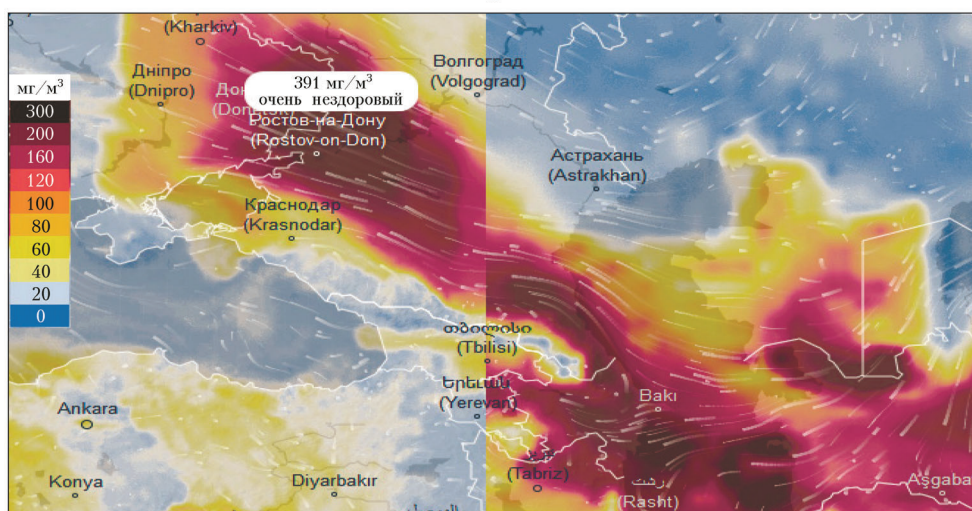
(Kharkiv)
Дніпро
(Dnipro)
Дон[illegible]
(Don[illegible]
391 мг/м$^3$
очень нездоровый
Волгоград
(Volgograd)
Ростов-на-Дону
(Rostov-on-Don)
Астрахань
(Astrakhan)
Краснодар
(Krasnodar)
мг/м$^3$
300
200
160
120
100
80
60
40
20
0
თბილისი
(Tbilisi)
Երևան
(Yerevan)
Ankara
Bakı
(Tabriz)
رشت
(Rasht)
Konya
Diyarbakır
Asgaba